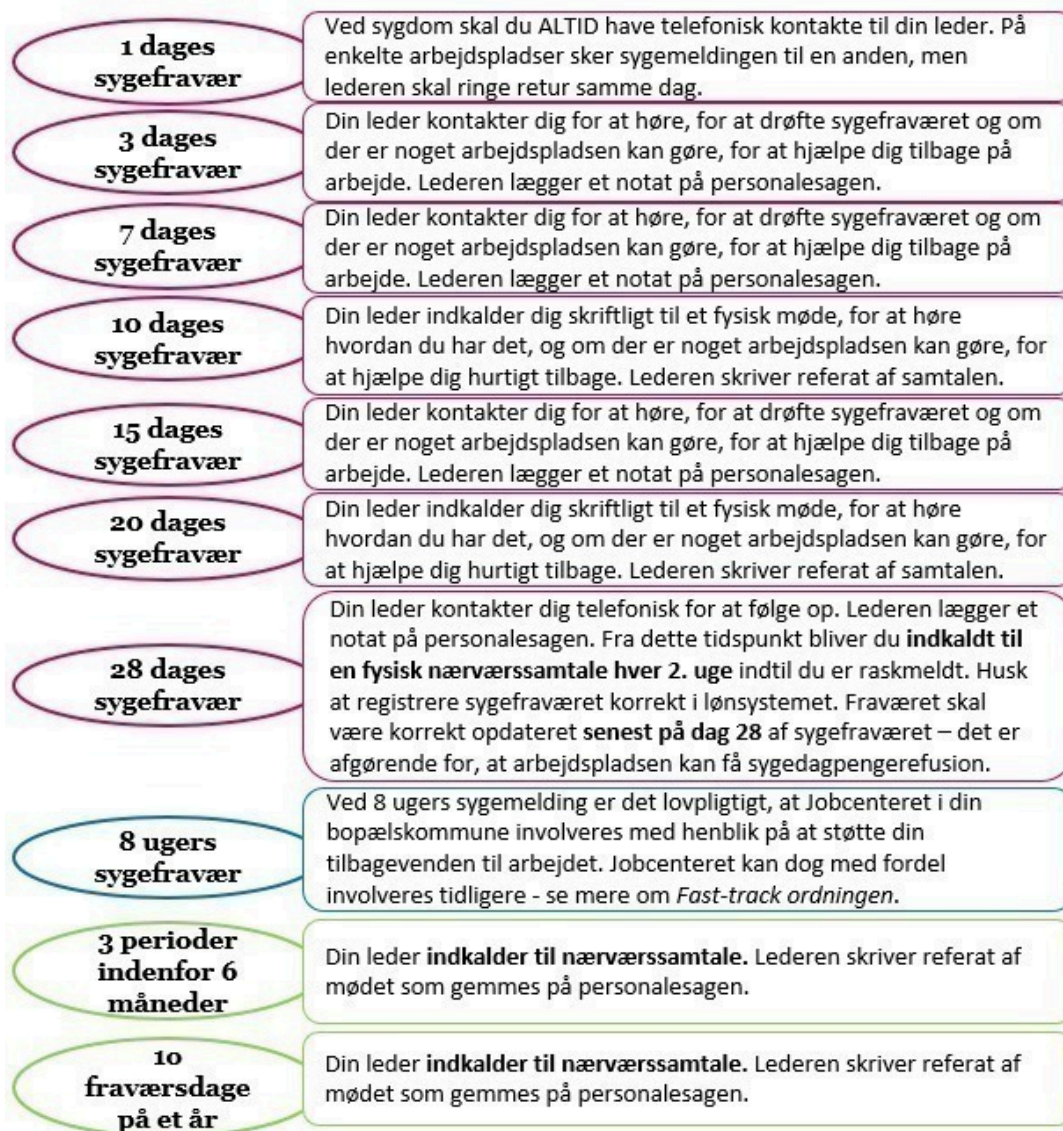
1 dages sygefravær

Ved sygdom skal du ALTID have telefonisk kontakte til din leder. På enkelte arbejdspladser sker sygemeldingen til en anden, men lederen skal ringe retur samme dag.

3 dages sygefravær

Din leder kontakter dig for at høre, for at drøfte sygefraværet og om der er noget arbejdspladsen kan gøre, for at hjælpe dig tilbage på arbejde. Lederen lægger et notat på personalesagen.

7 dages sygefravær

Din leder kontakter dig for at høre, for at drøfte sygefraværet og om der er noget arbejdspladsen kan gøre, for at hjælpe dig tilbage på arbejde. Lederen lægger et notat på personalesagen.

10 dages sygefravær

Din leder indkalder dig skriftligt til et fysisk møde, for at høre hvordan du har det, og om der er noget arbejdspladsen kan gøre, for at hjælpe dig hurtigt tilbage. Lederen skriver referat af samtalen.

15 dages sygefravær

Din leder kontakter dig for at høre, for at drøfte sygefraværet og om der er noget arbejdspladsen kan gøre, for at hjælpe dig tilbage på arbejde. Lederen lægger et notat på personalesagen.

20 dages sygefravær

Din leder indkalder dig skriftligt til et fysisk møde, for at høre hvordan du har det, og om der er noget arbejdspladsen kan gøre, for at hjælpe dig hurtigt tilbage. Lederen skriver referat af samtalen.

28 dages sygefravær

Din leder kontakter dig telefonisk for at følge op. Lederen lægger et notat på personalesagen. Fra dette tidspunkt bliver du **indkaldt til en fysisk nærværssamtale hver 2. uge** indtil du er raskmeldt. Husk at registrere sygefraværet korrekt i lønsystemet. Fraværet skal være korrekt opdateret **senest på dag 28** af sygefraværet – det er afgørende for, at arbejdspladsen kan få sygedagpengerefusion.

8 ugers sygefravær

Ved 8 ugers sygemelding er det lovpligtigt, at Jobcenteret i din bopælskommune involveres med henblik på at støtte din tilbagevenden til arbejdet. Jobcenteret kan dog med fordel involveres tidligere - se mere om *Fast-track ordningen*.

3 perioder indenfor 6 måneder

Din leder **indkalder til nærværssamtale.** Lederen skriver referat af mødet som gemmes på personalesagen.

10 fraværsdage på et år

Din leder **indkalder til nærværssamtale.** Lederen skriver referat af mødet som gemmes på personalesagen.